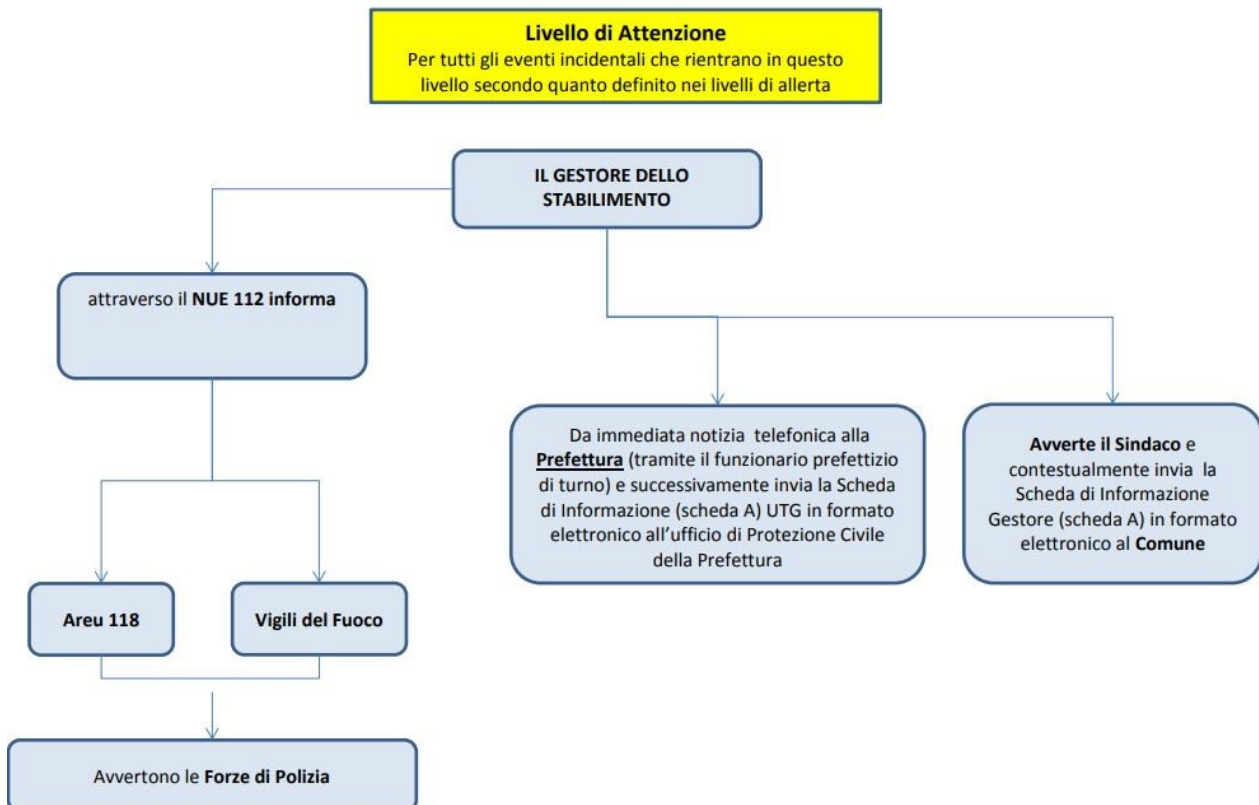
Livello di Attenzione
Per tutti gli eventi incidentali che rientrano in questo livello secondo quanto definito nei livelli di allerta

IL GESTORE DELLO STABILIMENTO

attraverso il NUE 112 informa

Da immediata notizia telefonica alla Prefettura (tramite il funzionario prefettizio di turno) e successivamente invia la Scheda di Informazione (scheda A) UTG in formato elettronico all'ufficio di Protezione Civile della Prefettura

Avverte il Sindaco e contestualmente invia la Scheda di Informazione Gestore (scheda A) in formato elettronico al Comune

Areu 118

Vigili del Fuoco

Avvertono le Forze di Polizia